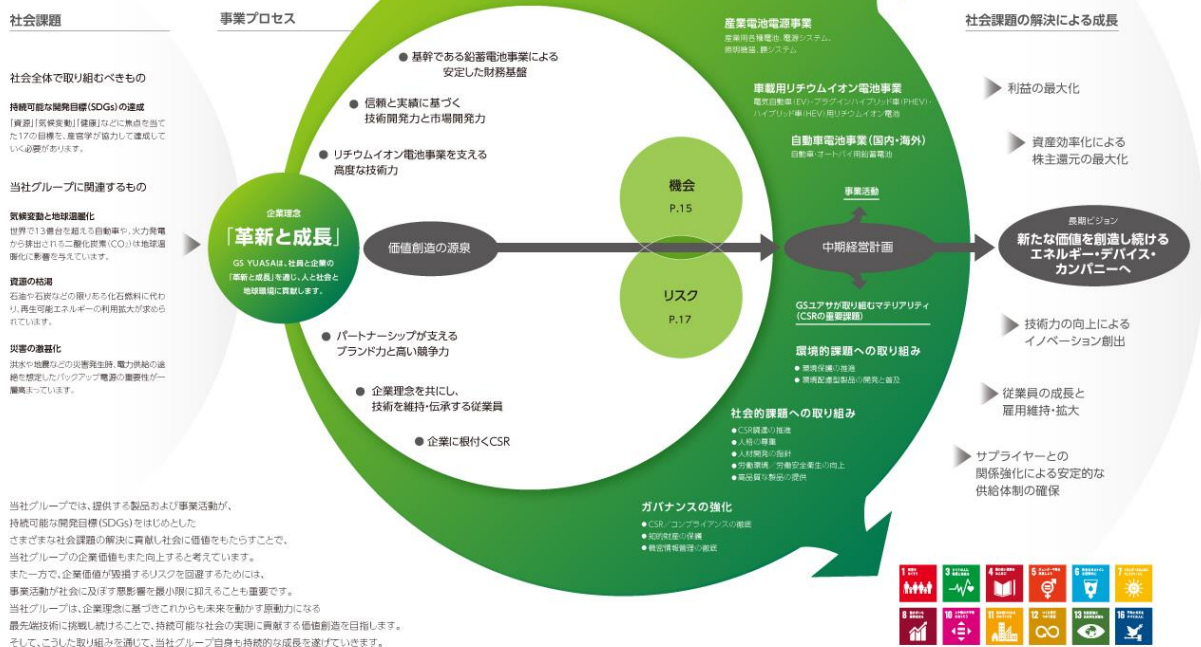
社会課題

社会全体で取り組むべきもの

持続可能な開発目標(SDGs)の達成

「資源」「気候変動」「健康」などに焦点を当てた17の目標を、産官学が協力して達成していく必要があります。

当社グループに関連するもの

気候変動と地球温暖化

世界で13億台を超える自動車や、火力発電から排出される二酸化炭素($CO_2$)は地球温暖化に影響を与えています。

資源の枯渇

石油や石炭などの限りある化石燃料に代わり、再生可能エネルギーの利用拡大が求められています。

災害の激甚化

洪水や地震などの災害発生時、電力供給の途絶を想定したバックアップ電源の重要性が一層高まっています。

事業プロセス

● 基幹である鉛蓄電池事業による安定した財務基盤

● 信頼と実績に基づく技術開発力と市場開発力

● リチウムイオン電池事業を支える高度な技術力

企業理念
「革新と成長」
GS YUASAは、社員と企業の「革新と成長」を通じ、人と社会と地球環境に貢献します。

価値創造の源泉

機会
P.15

リスク
P.17

● パートナーシップが支えるブランド力と高い競争力

● 企業理念を共にし、技術を維持・伝承する従業員

● 企業に根付くCSR

産業電池電源事業
産業用各種電池、電源システム、照明機器、膜システム

車載用リチウムイオン電池事業
電気自動車(EV)・プラグインハイブリッド車(PHEV)・ハイブリッド車(HEV)用リチウムイオン電池

自動車電池事業(国内・海外)
自動車・オートバイ用鉛蓄電池

事業活動

中期経営計画

GSユアサが取り組むマテリアリティ(CSRの重要課題)

環境的課題への取り組み
● 環境保護の推進
● 環境配慮型製品の開発と普及

社会的課題への取り組み
● CSR調達の推進
● 人権の尊重
● 人材開発の推進
● 労働環境/労働安全衛生の向上
● 高品質な製品の提供

ガバナンスの強化
● CSR/コンプライアンスの徹底
● 知的財産の保護
● 機密情報管理の徹底

社会課題の解決による成長

利益の最大化

資産効率化による株主還元の最大化

長期ビジョン
新たな価値を創造し続けるエネルギー・デバイス・カンパニーへ

技術力の向上によるイノベーション創出

従業員の成長と雇用維持・拡大

サプライヤーとの関係強化による安定的な供給体制の確保

当社グループでは、提供する製品および事業活動が、持続可能な開発目標(SDGs)をはじめとしたさまざまな社会課題の解決に貢献し社会に価値をもたらすことで、当社グループの企業価値もまた向上すると考えています。
また一方で、企業価値が毀損するリスクを回避するためには、事業活動が社会に及ぼす悪影響を最小限に抑えることも重要です。
当社グループは、企業理念に基づきこれからも未来を動かす原動力になる最先端技術に挑戦し続けることで、持続可能な社会の実現に貢献する価値創造を目指します。
そして、こうした取り組みを通じて、当社グループ自身も持続的な成長を遂げていきます。

1 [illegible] 3 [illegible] 4 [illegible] 5 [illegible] 6 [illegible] 7 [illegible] 8 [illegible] 9 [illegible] 11 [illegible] 12 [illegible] 13 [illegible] 16 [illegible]